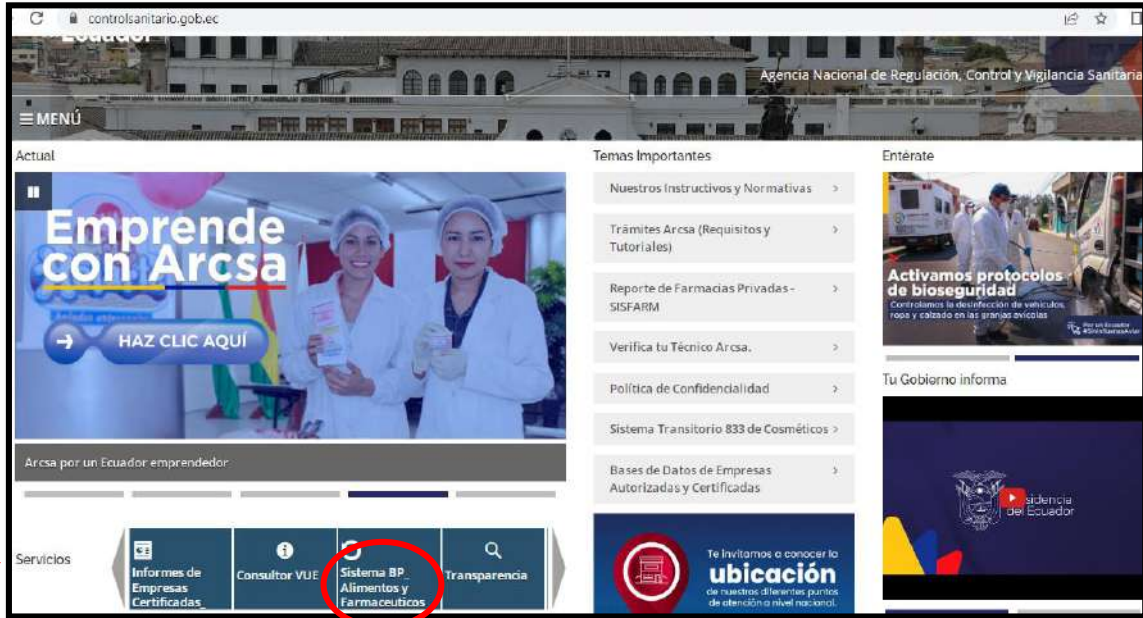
controlsanitario.gob.ec

Ecuador

Agencia Nacional de Regulación, Control y Vigilancia Sanitaria

≡ MENÚ

Actual

Emprende con Arcsa

HAZ CLIC AQUÍ

Arcsa por un Ecuador emprendedor

Temas Importantes

Nuestros Instructivos y Normativas >

Trámites Arcsa (Requisitos y Tutoriales) >

Reporte de Farmacias Privadas - SISFARM >

Verifica tu Técnico Arcsa. >

Política de Confidencialidad >

Sistema Transitorio 833 de Cosméticos >

Bases de Datos de Empresas Autorizadas y Certificadas >

Entérate

Activamos protocolos de bioseguridad

Controlamos la desinfección de vehículos, ropa y calzado en las granjas avícolas

Tu Gobierno informa

Presidencia del Ecuador

Servicios

Informes de Empresas Certificadas_

Consultor VUE

Sistema BP_ Alimentos y Farmaceuticos

Transparencia

Te invitamos a conocer la ubicación de nuestros diferentes puntos de atención a nivel nacional.